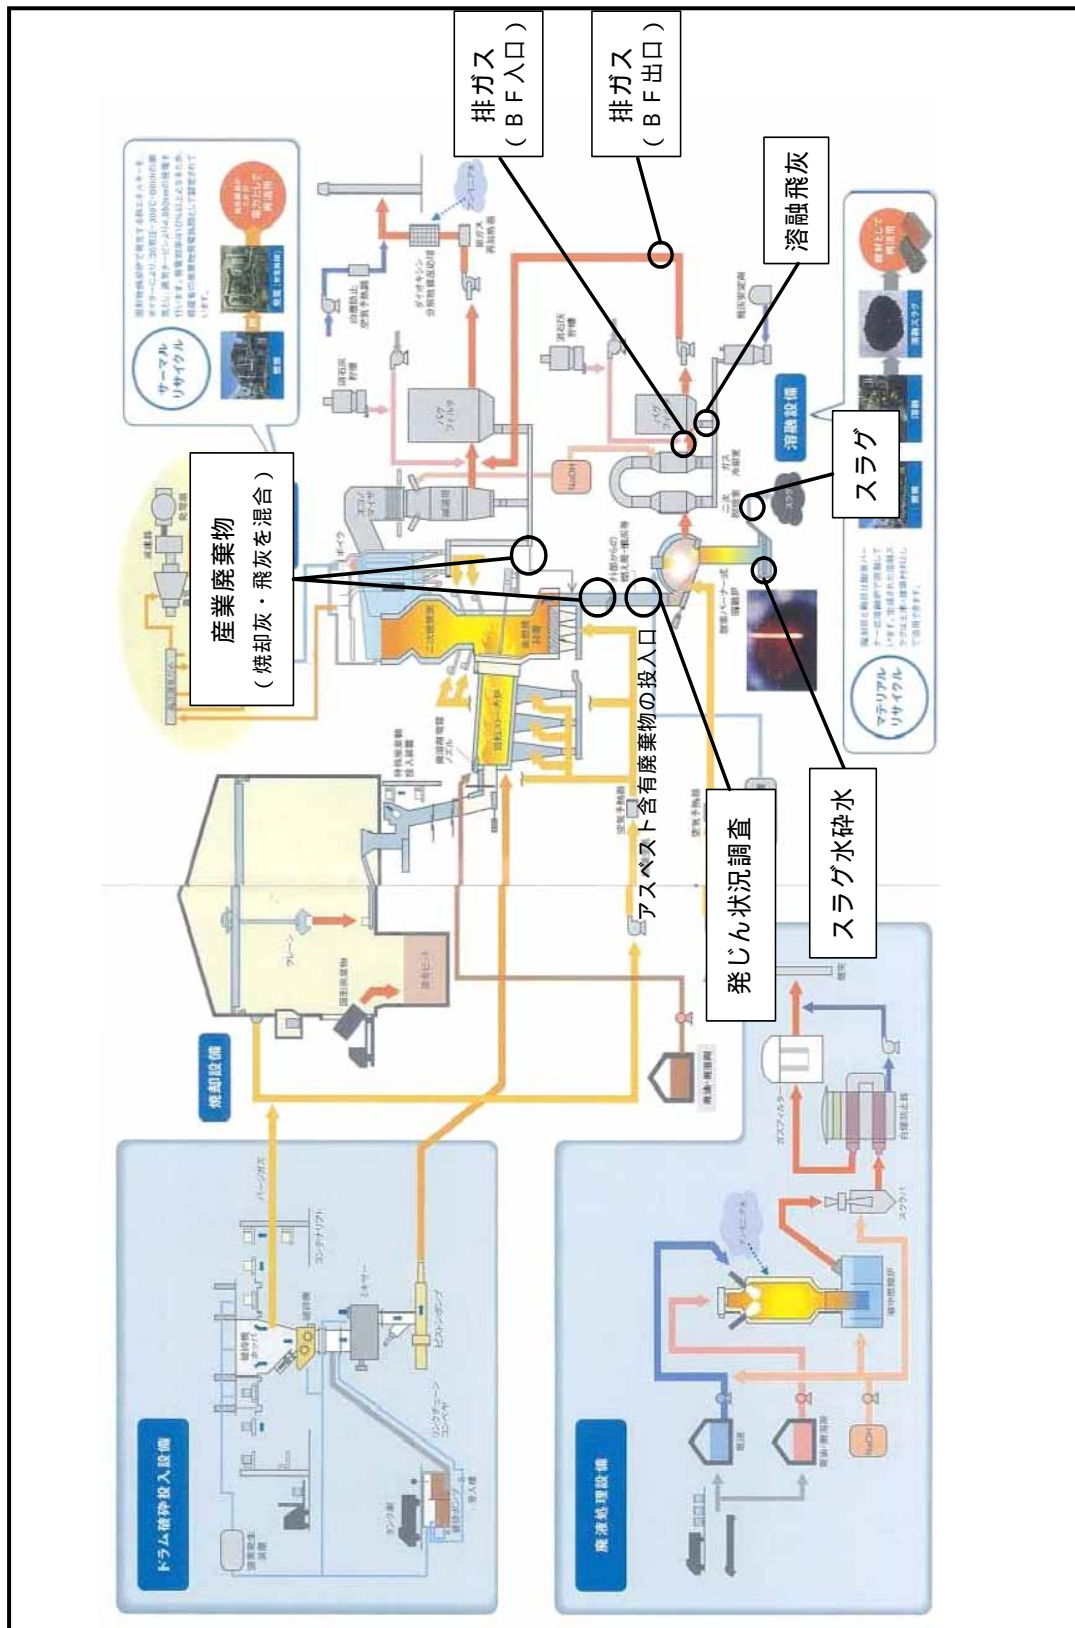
排ガス（ＢＦ入口）

排ガス（ＢＦ出口）

溶融飛灰

産業廃棄物（焼却灰・飛灰を混合）

スラグ

アスベスト含有廃棄物の投入口

発じん状況調査

スラグ水砕水

サーマルリサイクル

マテリアルリサイクル

焼却設備

溶融設備

ドラム破砕投入設備

廃液処理設備

バグフィルタ

減温塔

ボイラ

二次燃焼室

回転式ストーカ炉

クレーン

廃棄物ピット

発電機

NaOH

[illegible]